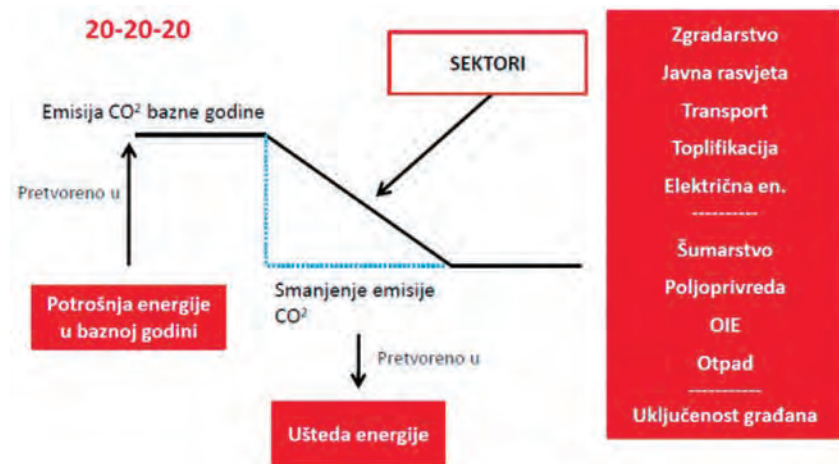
20-20-20

SEKTORI

Emisija CO$^2$ bazne godine

Pretvoreno u

Potrošnja energije u baznoj godini

Smanjenje emisije CO$^2$

Pretvoreno u

Ušteda energije

Zgradarstvo
Javna rasvjeta
Transport
Toplifikacija
Električna en.
-----------
Šumarstvo
Poljoprivreda
OIE
Otpad
-----------
Uključenost građana